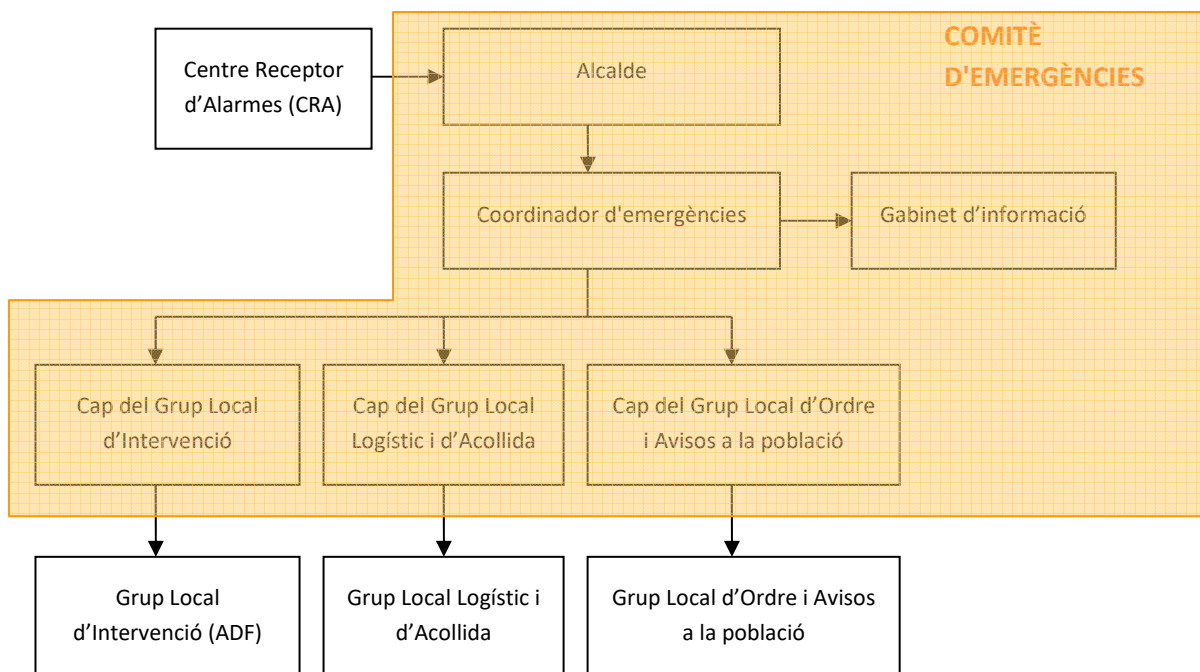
Centre Receptor d’Alarmes (CRA)

Alcalde

COMITÈ D'EMERGÈNCIES

Coordinador d'emergències

Gabinet d’informació

Cap del Grup Local d’Intervenció

Cap del Grup Local Logístic i d’Acollida

Cap del Grup Local d’Ordre i Avisos a la població

Grup Local d’Intervenció (ADF)

Grup Local Logístic i d’Acollida

Grup Local d’Ordre i Avisos a la població